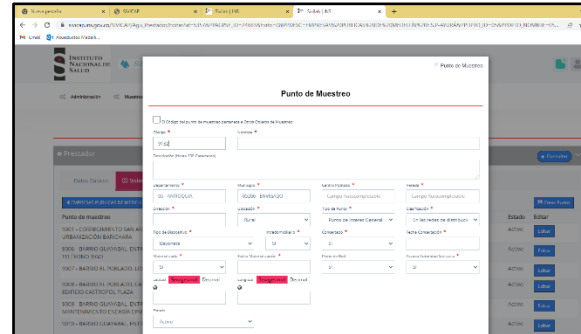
Nueva pestaña
SIVICAP
Salud | INS
sivicap.ins.gov.co/SIVICAP/Agua/Prestador/Index?id=

Gmail
Acueductos Rurales

INSTITUTO NACIONAL DE SALUD

Administración
Muestreo

Punto de Muestreo

Punto de Muestreo

El Código de los puntos de muestreo pertenece a Zona Cotizante de Muestreo

Código *
9162

Nombre *

Descripción (hasta 250 Caracteres)

Departamento *
05 - ANTIOQUIA

Municipio *
05266 - ENVIGADO

Sector Poblado *
Campo Autocompletado

Vereda *
Campo Autocompletado

Ubicación *

Ubicación *
Rural

Tipo de Punto *
Punto de interés General

Distribución *
En las redes de distribución

Tipo de Dispositivo *
Grifo/llave

Inhabilitado *
Si

Concertado *
Si

Fecha Concertación *

Sistema usado *
Si

Punto Sistema usado *
Si

Punto en Red *
Si

Acceso/Seguridad/Servicio *
Si

Latitud
Sexagesimal
Decimal

Longitud
Sexagesimal
Decimal

Estado
Activo

Prestador

Datos Básicos

Punto de muestreo

5001 - CORREGIMIENTO SAN AN... URBANIZACIÓN BARICHARA
5006 - BARRIO GUAYABAL ENT... TU TURNO 5901
5007 - BARRIO EL PORLADO, LO...
5008 - BARRIO EL PORLADO, CA... BARRIO CASTROPOL PLAZA
5009 - BARRIO GUAYABAL, ENT... MANTENIMIENTO ESCASA VIA...
5010 - BARRIO GUAYABAL, ENT...

Estado
Activo
Activo
Activo
Activo
Activo
Activo

Editar
Editar
Editar
Editar
Editar
Editar

Nuevo Punto
Formular